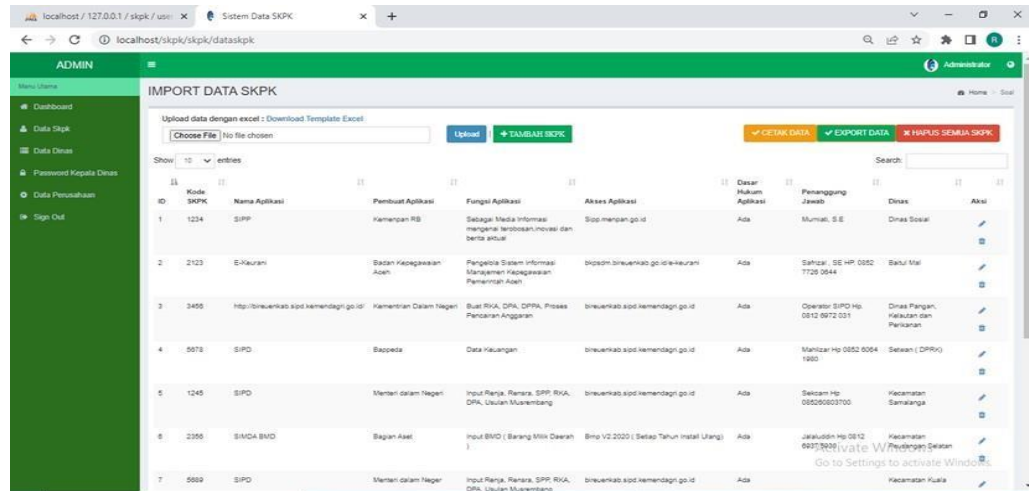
localhost / 127.0.0.1 / skpk / user ×
Sistem Data SKPK ×
+
localhost/skpk/skpk/dataskpk

ADMIN
Administrator

Menu Utama
Dashboard
Data Skpk
Data Dinas
Password Kepala Dinas
Data Perusahaan
Sign Out

IMPORT DATA SKPK
Home > Soal

Upload data dengan excel : Download Template Excel
Choose File No file chosen
Upload
+ TAMBAH SKPK
CETAK DATA
EXPORT DATA
HAPUS SEMUA SKPK

Show 10 entries
Search:

| ID | Kode SKPK | Nama Aplikasi | Pembuat Aplikasi | Fungsi Aplikasi | Akses Aplikasi | Dasar Hukum Aplikasi | Penanggung Jawab | Dinas | Aksi |
|---|---|---|---|---|---|---|---|---|---|
| 1 | 1234 | SIPP | Kemenpan RB | Sebagai Media Informasi mengenai terobosan,inovasi dan berita aktual | Sipp.menpan.go.id | Ada | Murniati, S.E | Dinas Sosial | |
| 2 | 2123 | E-Keurani | Badan Kepegawaian Aceh | Pengelola Sistem Informasi Manajemen Kepegawaian Pemerintah Aceh | bkpsdm.bireuenkab.go.id/e-keurani | Ada | Safrizal , SE HP: 0852 7726 0644 | Baitul Mal | |
| 3 | 3456 | http://bireuenkab.sipd.kemendagri.go.id/ | Kementrian Dalam Negeri | Buat RKA, DPA, DPPA, Proses Pencairan Anggaran | bireuenkab.sipd.kemendagri.go.id | Ada | Operator SIPD Hp. 0812 6972 031 | Dinas Pangan, Kelautan dan Perikanan | |
| 4 | 5678 | SIPD | Bappeda | Data Keuangan | bireuenkab.sipd.kemendagri.go.id | Ada | Mahlizar Hp 0852 6064 1980 | Setwan ( DPRK) | |
| 5 | 1245 | SIPD | Menteri dalam Negeri | Input Renja, Renstra, SPP, RKA, DPA, Usulan Musrembang | bireuenkab.sipd.kemendagri.go.id | Ada | Sekcam Hp 085260603700 | Kecamatan Samalanga | |
| 6 | 2356 | SIMDA BMD | Bagian Aset | Input BMD ( Barang Milik Daerah ) | Bmo V2.2020 ( Setiap Tahun Install Ulang) | Ada | Jalaluddin Hp 0812 6937 5930 | Kecamatan Peudada Selatan | |
| 7 | 5689 | SIPD | Menteri dalam Negeri | Input Renja, Renstra, SPP, RKA, DPA, Usulan Musrembang | bireuenkab.sipd.kemendagri.go.id | Ada | | Kecamatan Kuala | |

Activate Windows
Go to Settings to activate Windows.